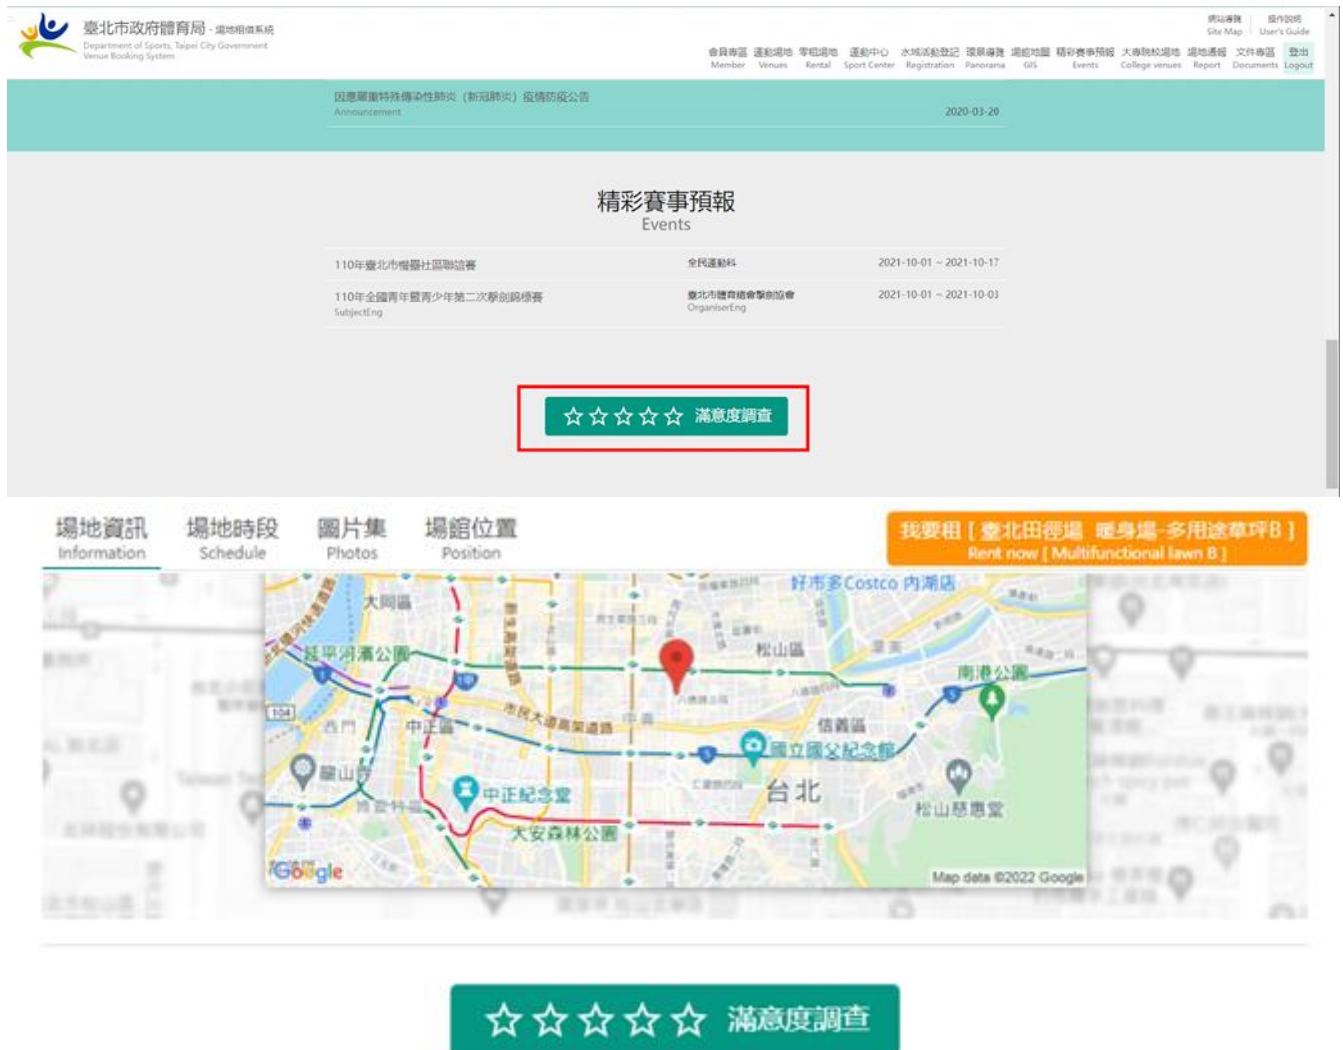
臺北市政府體育局 - 場地租借系統
Department of Sports, Taipei City Government
Venue Booking System

網站導覽 Site Map | 操作說明 User's Guide

會員專區 Member | 運動場地 Venues | 零租場地 Rental | 運動中心 Sport Center | 水域活動登記 Registration | 環景導覽 Panorama | 場館地圖 GIS | 精彩賽事預報 Events | 大專院校場地 College venues | 場地通報 Report | 文件專區 Documents | 登出 Logout

因應嚴重特殊傳染性肺炎（新冠肺炎）疫情防疫公告
Announcement
2020-03-20

精彩賽事預報
Events

| | | |
|---|---|---|
| 110年臺北市慢壘社區聯誼賽 | 全民運動科 | 2021-10-01 ~ 2021-10-17 |
| 110年全國青年暨青少年第二次擊劍錦標賽 SubjectEng | 臺北市體育總會擊劍協會 OrganiserEng | 2021-10-01 ~ 2021-10-03 |

☆☆☆☆☆ 滿意度調查

場地資訊 Information | 場地時段 Schedule | 圖片集 Photos | 場館位置 Position

我要租［臺北田徑場 暖身場-多用途草坪B］
Rent now [ Multifunctional lawn B ]

好市多Costco 內湖店
大同區
延平河濱公園
松山區
南港公園
中正區
信義區
國立國父紀念館
萬華
中正紀念堂
台北
松山慈惠堂
大安森林公園
市民大道高架道路
104
Google
Map data ©2022 Google

☆☆☆☆☆ 滿意度調查